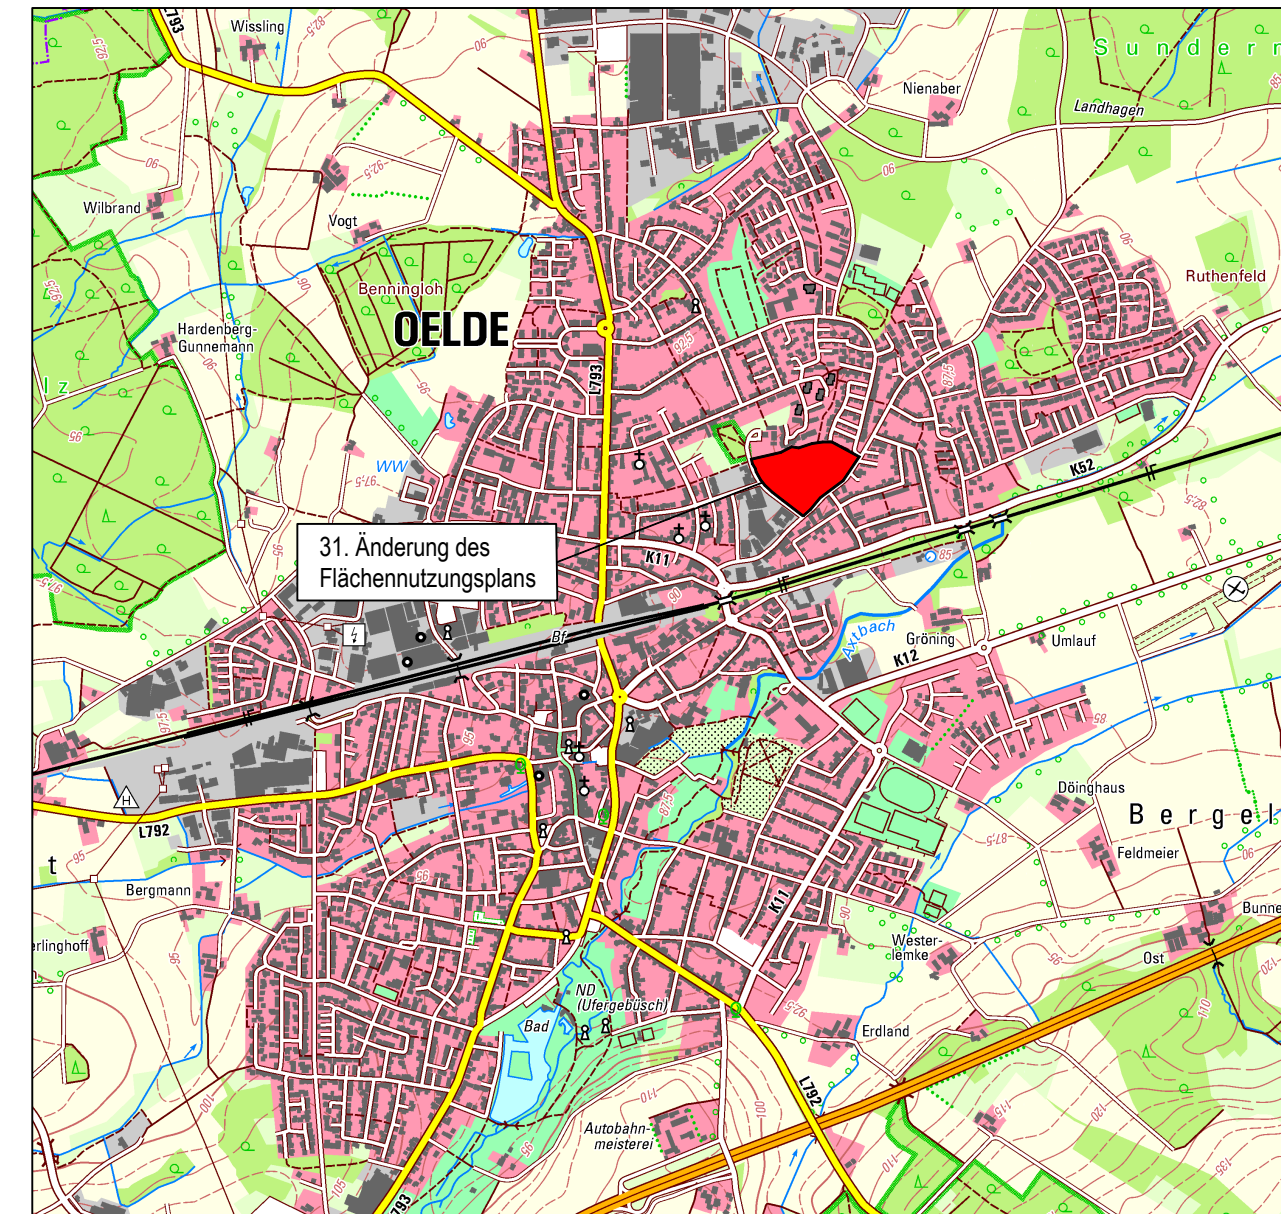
L793
Wissling
Nienaber
S u n d e r n
Landhagen
Wilbrand
Vogt
Benningloh
Ruthenfeld
OELDE
Hardenberg-Gunnemann
L793
K52
31. Änderung des Flächennutzungsplans
K11
Bf
Axtbach
Gröning
K12
Umlauf
L792
Döinghaus
B e r g e l
Feldmeier
Bergmann
K11
Westerlemke
Bunne
rlinghoff
Ost
ND (Ufergebüsch)
Bad
Erdland
Autobahnmeisterei
L792
L793